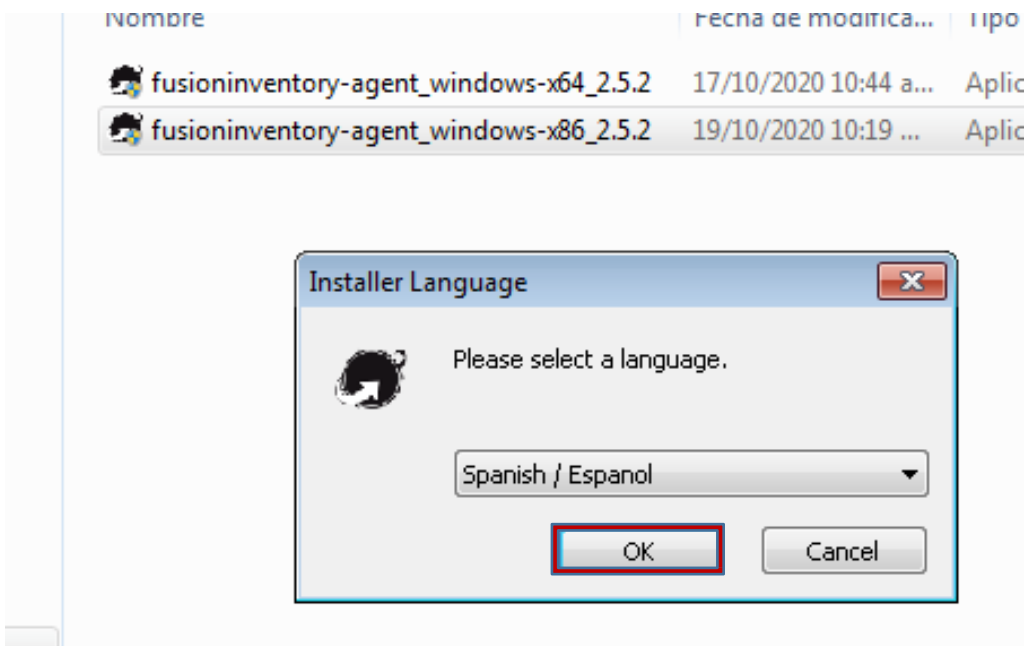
| Nombre | Fecha de modifica... | Tipo |
|---|---|---|
| fusioninventory-agent_windows-x64_2.5.2 | 17/10/2020 10:44 a... | Aplic |
| fusioninventory-agent_windows-x86_2.5.2 | 19/10/2020 10:19 ... | Aplic |

Installer Language

Please select a language.

Spanish / Espanol

OK

Cancel